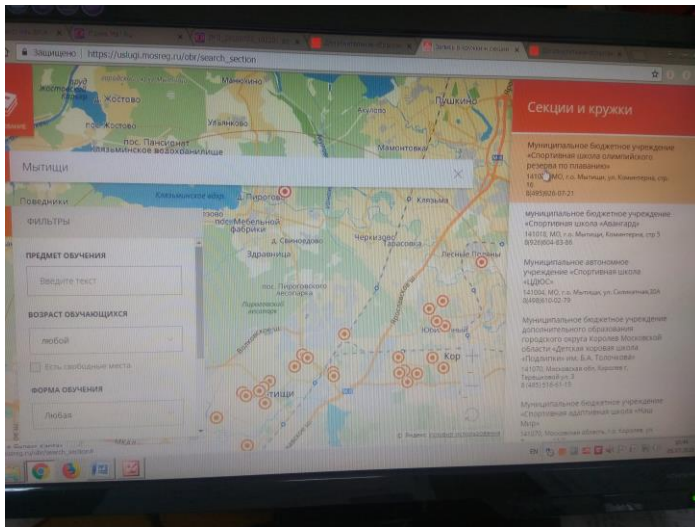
Защищено | https://uslugi.mosreg.ru/obr/search_section

Запись в секции и кружки

Секции и кружки

Мытищи

ФИЛЬТРЫ

ПРЕДМЕТ ОБУЧЕНИЯ

Введите текст

ВОЗРАСТ ОБУЧАЮЩИХСЯ

любой

Есть свободные места

ФОРМА ОБУЧЕНИЯ

Любая

Муниципальное бюджетное учреждение «Спортивная школа олимпийского резерва по плаванию»
141008, МО, г.о. Мытищи, ул. Коммунистическая, стр. 16
8(495)586-07-21

Муниципальное бюджетное учреждение «Спортивная школа «Авангард»
141018, МО, г.о. Мытищи, ул. Коммунистическая, стр 3
8(926)904-83-86

Муниципальное автономное учреждение «Спортивная школа «ЦФКС»
141004, МО, г.о. Мытищи, ул. Силикатная, 30А
8(495)510-02-79

Муниципальное бюджетное учреждение дополнительного образования городского округа Королев Московской области «Детская хоровая школа «Подлипки» им. Б.А. Толочкова»
141070, Московская обл., Королев г., Терешковой ул. 8
8(495)516-61-15

Муниципальное бюджетное учреждение «Спортивная адаптивная школа «Наш Мир»
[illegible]

Костово
Пушкино
Ульянково
Мамонтовка
пос. Пансионат Клязьминское водохранилище
Поведники
Клязьминское водохранилище
Пирогово
пос. Мебельной фабрики
Клязьма
д. Свиноедово
Черкизово
Тарасовка
Здравница
Лесные Поляны
Пироговский лесопарк
Юбилейный
Кор
Мытищи
© Яндекс Условия использования